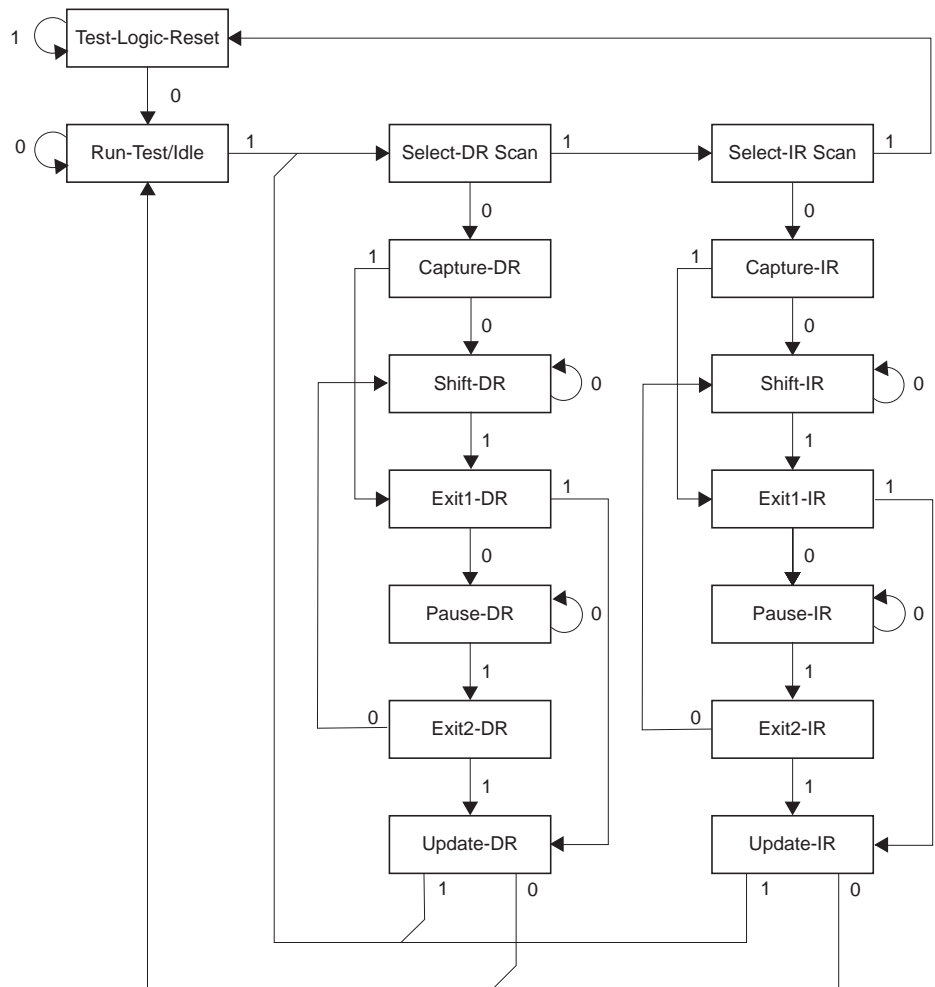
1
Test-Logic-Reset
0
0
Run-Test/Idle
1
Select-DR Scan
1
Select-IR Scan
1
0
0
1
Capture-DR
1
Capture-IR
0
0
Shift-DR
0
Shift-IR
0
1
1
Exit1-DR
1
Exit1-IR
1
0
0
Pause-DR
0
Pause-IR
0
1
1
0
Exit2-DR
0
Exit2-IR
1
1
Update-DR
Update-IR
1
0
1
0